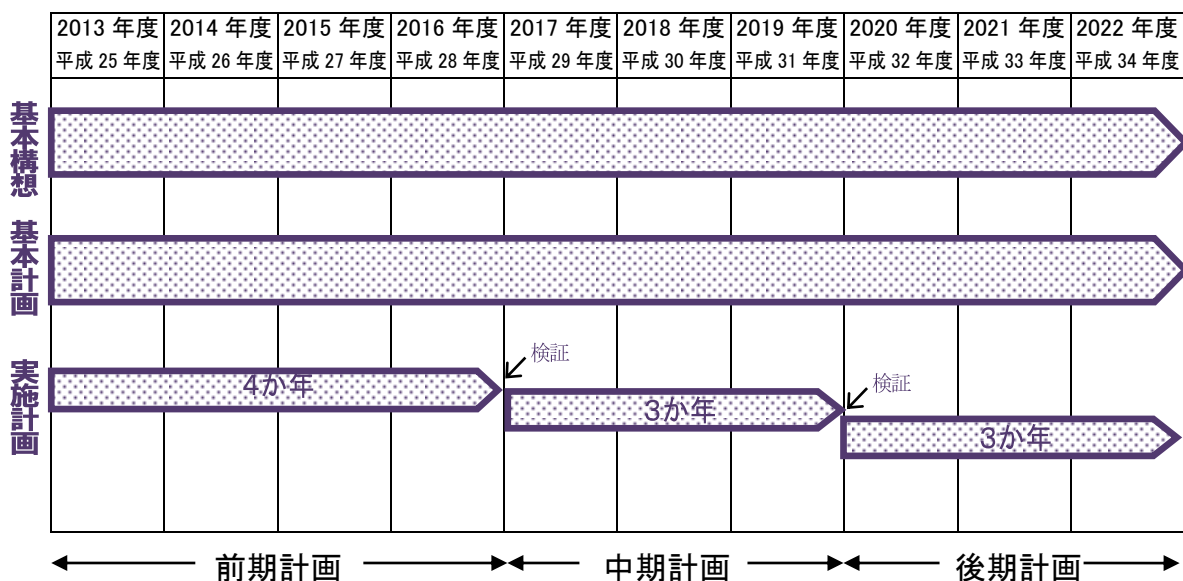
| 2013 年度 | 2014 年度 | 2015 年度 | 2016 年度 | 2017 年度 | 2018 年度 | 2019 年度 | 2020 年度 | 2021 年度 | 2022 年度 |
|---|---|---|---|---|---|---|---|---|---|
| 平成 25 年度 | 平成 26 年度 | 平成 27 年度 | 平成 28 年度 | 平成 29 年度 | 平成 30 年度 | 平成 31 年度 | 平成 32 年度 | 平成 33 年度 | 平成 34 年度 |

基本構想

基本計画

実施計画

4か年

検証

3か年

検証

3か年

前期計画

中期計画

後期計画